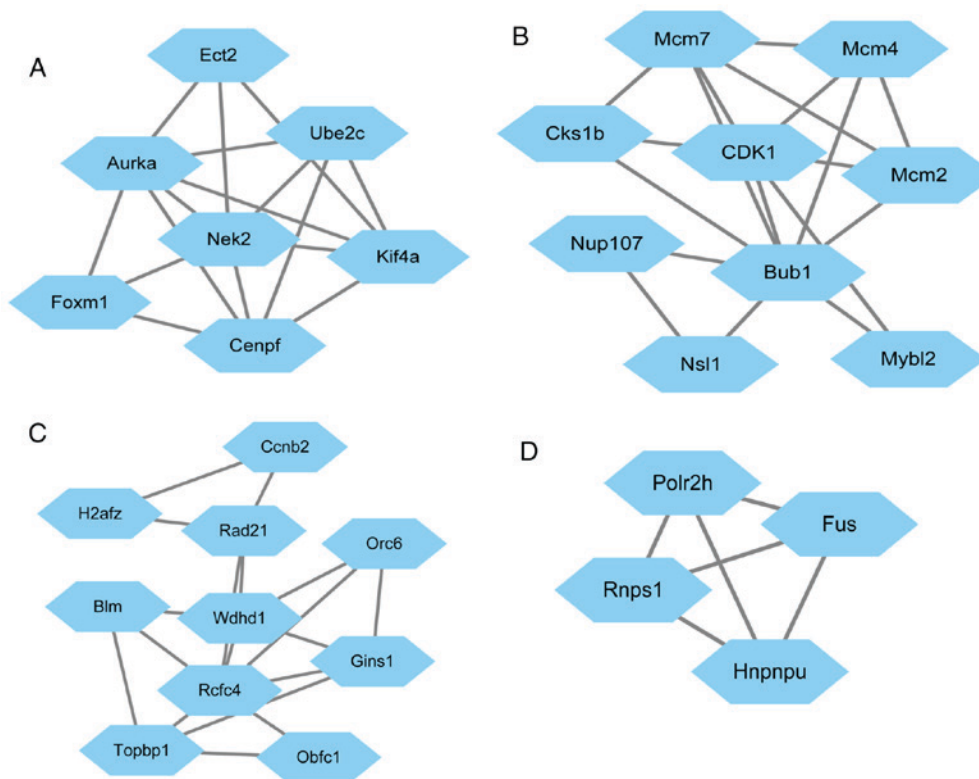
A

Ect2

Ube2c

Aurka

Nek2

Kif4a

Foxm1

Cenpf

B

Mcm7

Mcm4

Cks1b

CDK1

Mcm2

Nup107

Bub1

Nsl1

Mybl2

C

Ccnb2

H2afz

Rad21

Orc6

Blm

Wdhd1

Gins1

Rcfc4

Topbp1

Obfc1

D

Polr2h

Fus

Rnps1

Hnpnpu